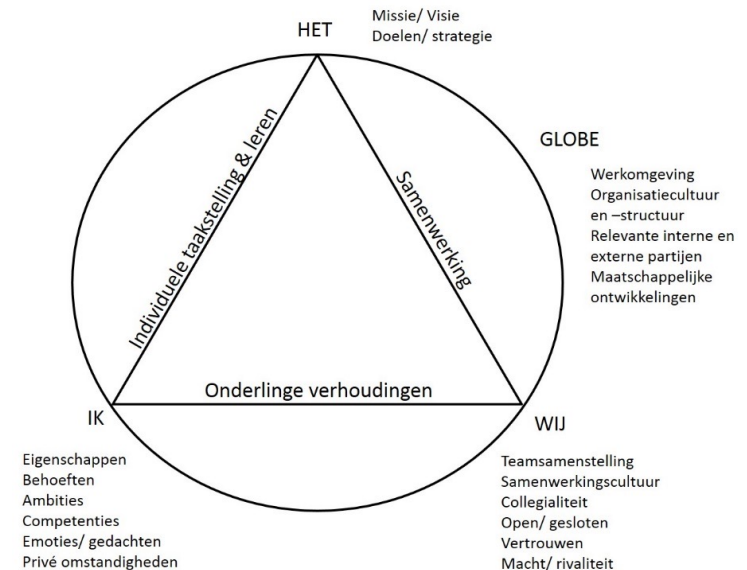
HET

Missie/ Visie
Doelen/ strategie

GLOBE

Werkomgeving
Organisatiecultuur en –structuur
Relevante interne en externe partijen
Maatschappelijke ontwikkelingen

Individuele taakstelling & leren

Samenwerking

Onderlinge verhoudingen

IK

Eigenschappen
Behoeften
Ambities
Competenties
Emoties/ gedachten
Privé omstandigheden

WIJ

Teamsamenstelling
Samenwerkingscultuur
Collegialiteit
Open/ gesloten
Vertrouwen
Macht/ rivaliteit